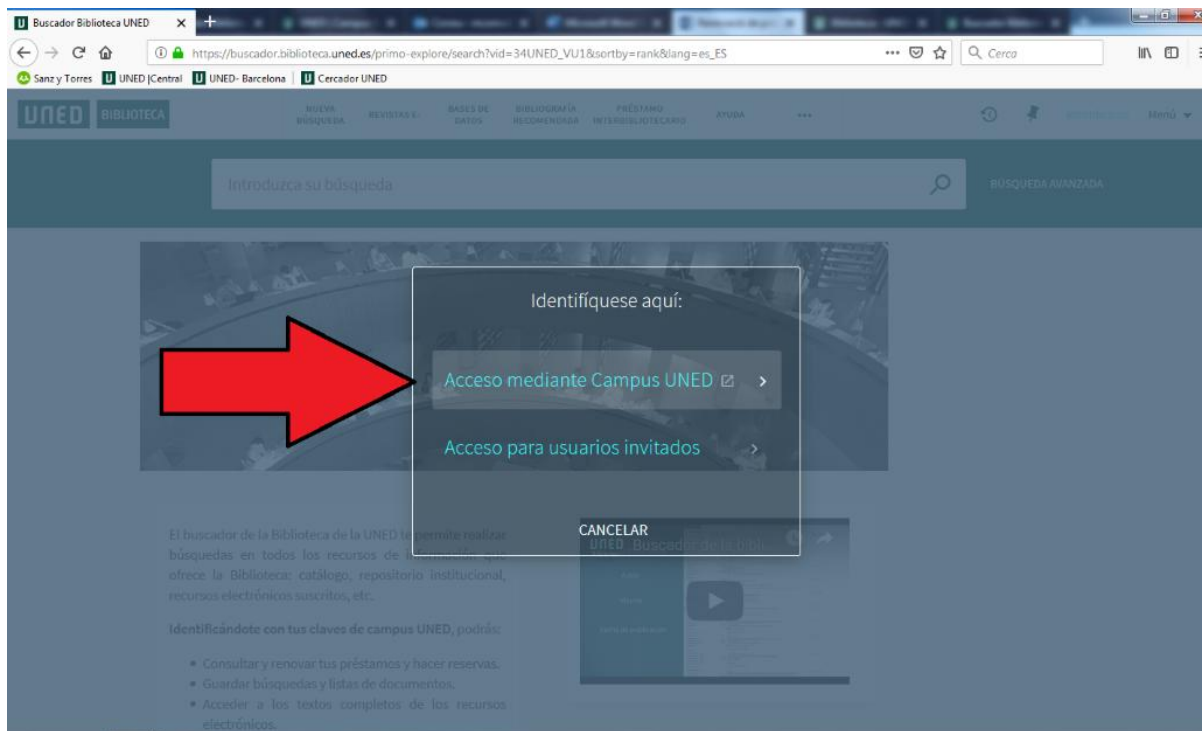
Buscador Biblioteca UNED

https://buscador.biblioteca.uned.es/primo-explore/search?vid=34UNED_VU1&sortby=rank&lang=es_ES

Cerca

Sanz y Torres UNED |Central UNED- Barcelona Cercador UNED

UNED BIBLIOTECA

NUEVA BÚSQUEDA REVISTAS-E BASES DE DATOS BIBLIOGRAFÍA RECOMENDADA PRÉSTAMO INTERBIBLIOTECARIO AYUDA ...

Menú

Introduzca su búsqueda

BÚSQUEDA AVANZADA

Identifíquese aquí:

Acceso mediante Campus UNED

Acceso para usuarios invitados

CANCELAR

El buscador de la Biblioteca de la UNED te permite realizar búsquedas en todos los recursos de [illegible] que ofrece la Biblioteca: catálogo, repositorio institucional, recursos electrónicos suscritos, etc.

Identificándote con tus claves de campus UNED, podrás:

• Consultar y renovar tus préstamos y hacer reservas.
• Guardar búsquedas y listas de documentos.
• Acceder a los textos completos de los recursos electrónicos.

UNED Buscador de la bibl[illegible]